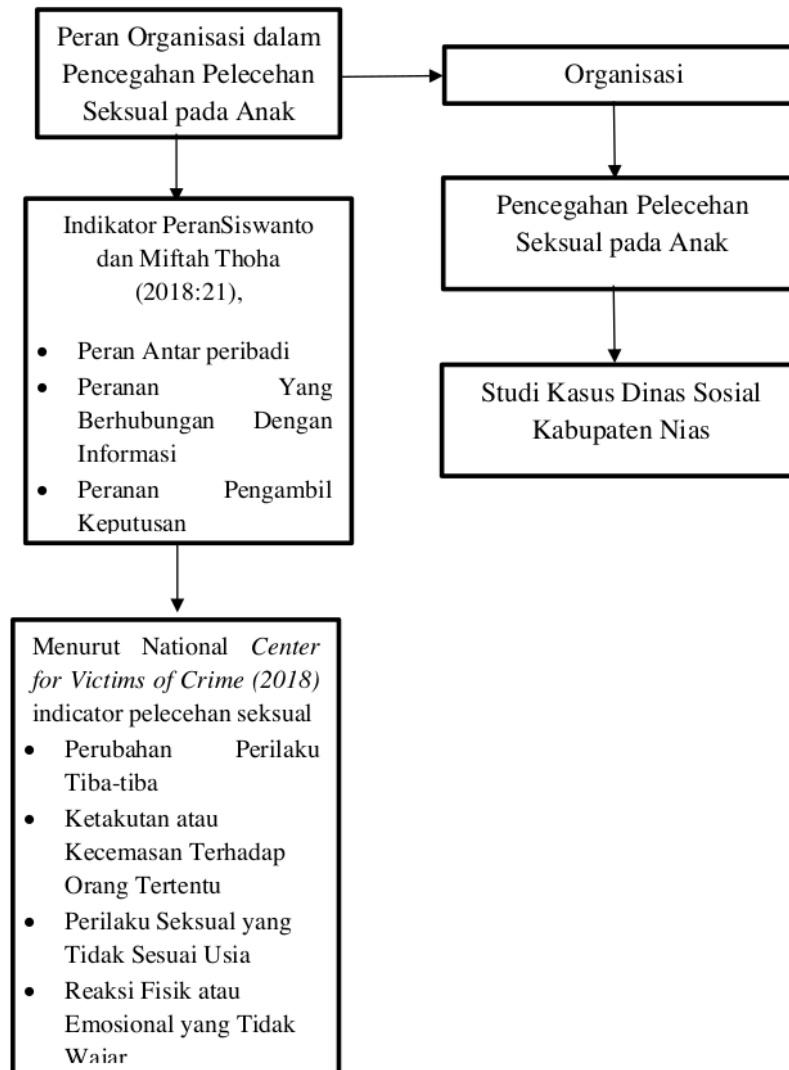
Peran Organisasi dalam Pencegahan Pelecehan Seksual pada Anak

Organisasi

Pencegahan Pelecehan Seksual pada Anak

Studi Kasus Dinas Sosial Kabupaten Nias

Indikator PeranSiswanto dan Miftah Thoha (2018:21),

- Peran Antar peribadi
- Peranan Yang Berhubungan Dengan Informasi
- Peranan Pengambil Keputusan

Menurut National *Center for Victims of Crime (2018)* indicator pelecehan seksual

- Perubahan Perilaku Tiba-tiba
- Ketakutan atau Kecemasan Terhadap Orang Tertentu
- Perilaku Seksual yang Tidak Sesuai Usia
- Reaksi Fisik atau Emosional yang Tidak Wajar